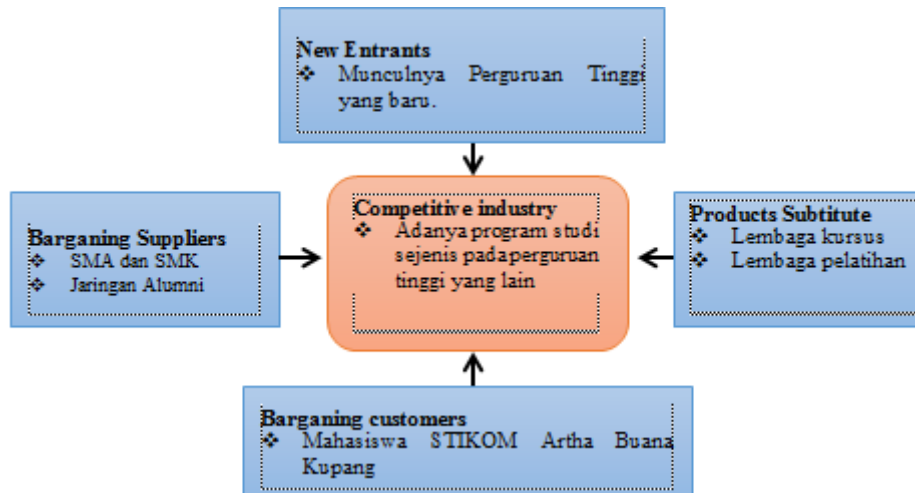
New Entrants
❖ Munculnya Perguruan Tinggi yang baru.

Barganing Suppliers
❖ SMA dan SMK
❖ Jaringan Alumni

Competitive industry
❖ Adanya program studi sejenis pada perguruan tinggi yang lain

Products Subtitute
❖ Lembaga kursus
❖ Lembaga pelatihan

Barganing customers
❖ Mahasiswa STIKOM Artha Buana Kupang